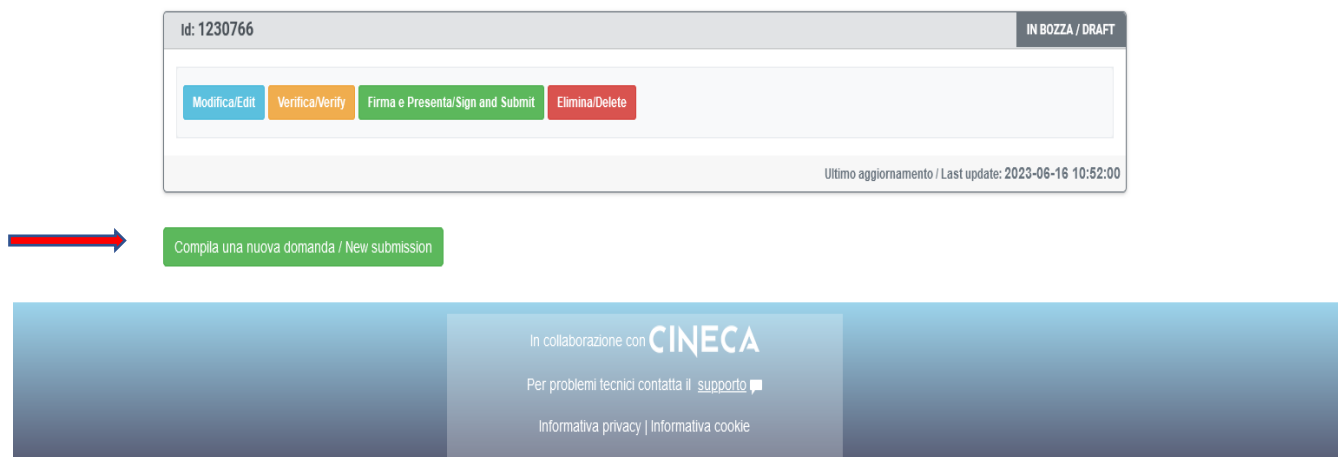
Id: 1230766

IN BOZZA / DRAFT

Modifica/Edit Verifica/Verify Firma e Presenta/Sign and Submit Elimina/Delete

Ultimo aggiornamento / Last update: 2023-06-16 10:52:00

Compila una nuova domanda / New submission

In collaborazione con CINECA

Per problemi tecnici contatta il supporto

Informativa privacy | Informativa cookie